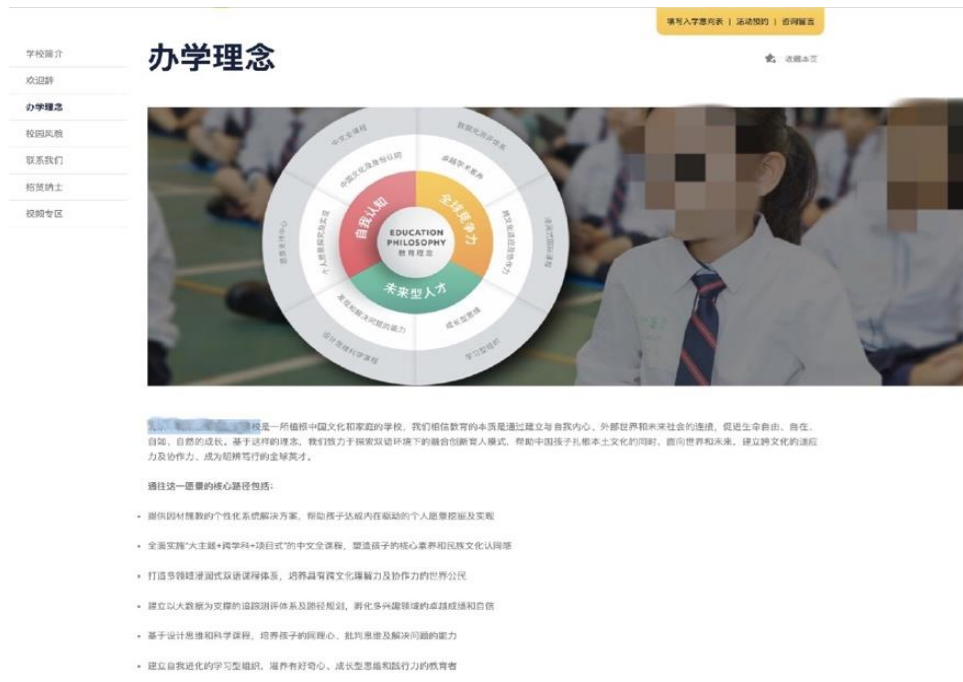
填写入学意向表 | 活动预约 | 咨询留言

学校简介
欢迎辞
办学理念
校园风貌
联系我们
招贤纳士
视频专区

办学理念

收藏本页

中文全课程
中国文化及身份认同
自我认知
全球竞争力
未来型人才
EDUCATION PHILOSOPHY
教育理念
卓越学术素养
跨文化适应及协作力
多元文化课程
成长型思维
学习型组织
发现和解决问题的能力
设计思维科学课程
个人潜能激发
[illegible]

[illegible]是一所植根中国文化和家庭的学校。我们相信教育的本质是通过建立与自我内心、外部世界和未来社会的连接，促进生命自由、自在、自知、自然的成长。基于这样的理念，我们致力于探索双语环境下的融合创新育人模式，帮助中国孩子扎根本土文化的同时，面向世界和未来，建立跨文化的适应力及协作力，成为聪辨笃行的全球英才。

通往这一愿景的核心路径包括：

• 提供因材施教的个性化系统解决方案，帮助孩子达成内在驱动的个人愿景挖掘及实现
• 全面实施"大主题+跨学科+项目式"的中文全课程，塑造孩子的核心素养和民族文化认同感
• 打造当领域增国式双语课程体系，培养具有跨文化理解力及协作力的世界公民
• 建立以大数据为支撑的追踪测评体系及路径规划，孵化多元领域的卓越成绩和自信
• 基于设计思维和科学课程，培养孩子的同理心、批判思维及解决问题的能力
• 建立自我进化的学习型组织，滋养有好奇心、成长型思维和践行力的教育者